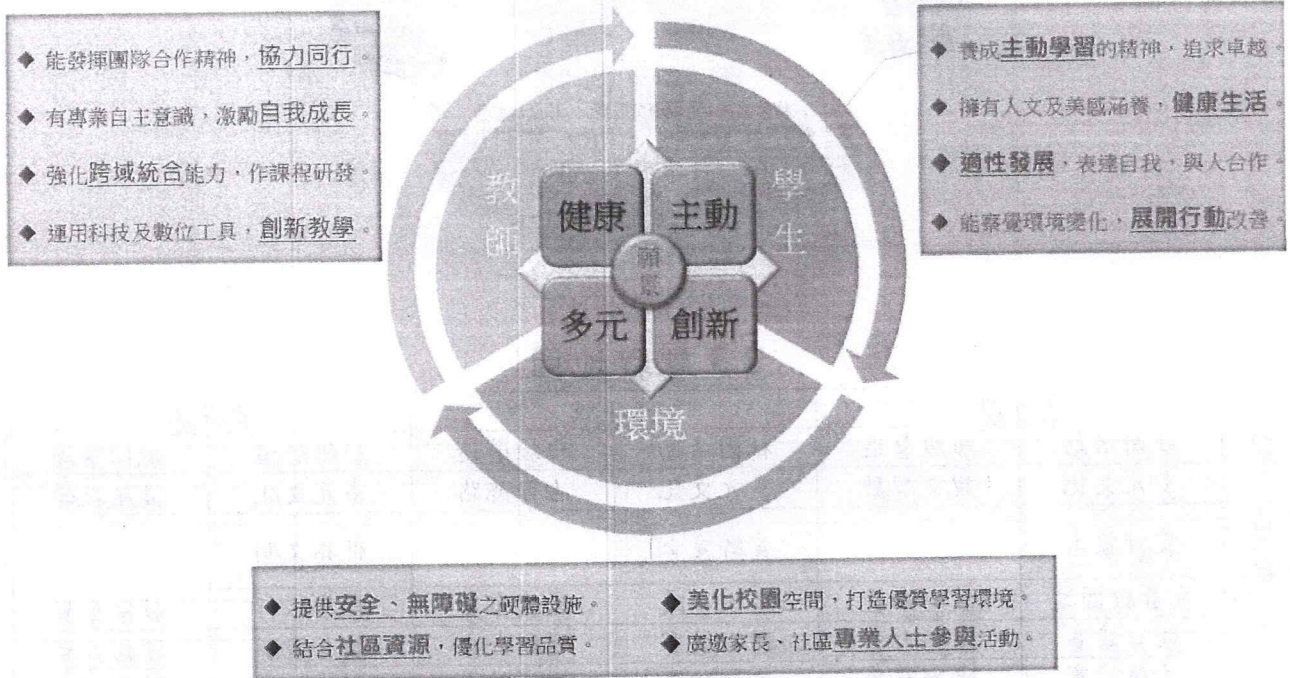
◆ 能發揮團隊合作精神，協力同行。
◆ 有專業自主意識，激勵自我成長。
◆ 強化跨域統合能力，作課程研發。
◆ 運用科技及數位工具，創新教學。

◆ 養成主動學習的精神，追求卓越。
◆ 擁有人文及美感涵養，健康生活。
◆ 適性發展，表達自我，與人合作。
◆ 能察覺環境變化，展開行動改善。

教師

學生

健康
主動
願景
多元
創新

環境

◆ 提供安全、無障礙之硬體設施。
◆ 結合社區資源，優化學習品質。
◆ 美化校園空間，打造優質學習環境。
◆ 廣邀家長、社區專業人士參與活動。